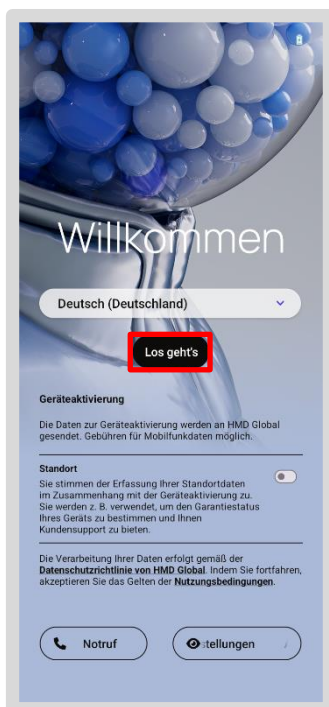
Willkommen

Deutsch (Deutschland)

Los geht's

Geräteaktivierung

Die Daten zur Geräteaktivierung werden an HMD Global gesendet. Gebühren für Mobilfunkdaten möglich.

Standort

Sie stimmen der Erfassung Ihrer Standortdaten im Zusammenhang mit der Geräteaktivierung zu. Sie werden z. B. verwendet, um den Garantiestatus Ihres Geräts zu bestimmen und Ihnen Kundensupport zu bieten.

Die Verarbeitung Ihrer Daten erfolgt gemäß der Datenschutzrichtlinie von HMD Global. Indem Sie fortfahren, akzeptieren Sie das Gelten der Nutzungsbedingungen.

Notruf

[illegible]stellungen